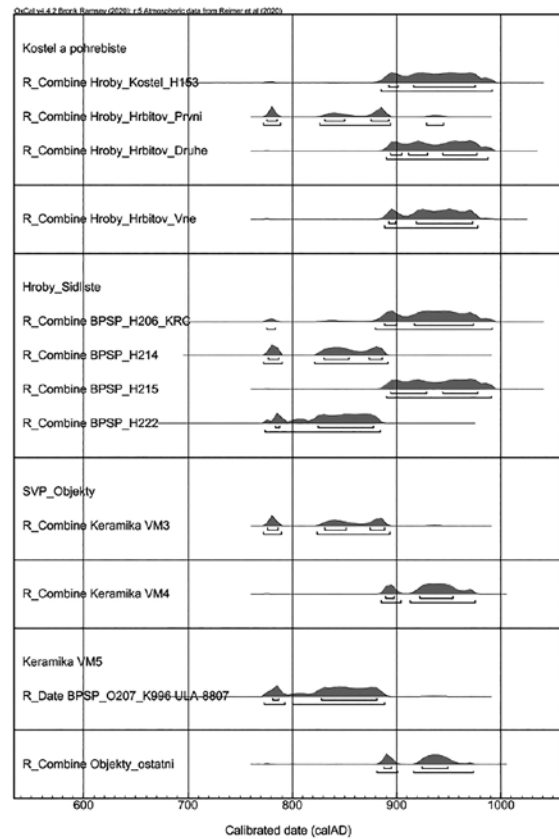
OxCal v4.2 Bronk Ramsey (2020); r:5 Atmospheric data from Reimer et al (2020)

Kostel a pohrebiste

R_Combine Hroby_Kostel_H153

R_Combine Hroby_Hrbitov_Prvni

R_Combine Hroby_Hrbitov_Druhe

R_Combine Hroby_Hrbitov_Vne

Hroby_Sidliste

R_Combine BPSP_H206_KRC

R_Combine BPSP_H214

R_Combine BPSP_H215

R_Combine BPSP_H222

SVP_Objekty

R_Combine Keramika VM3

R_Combine Keramika VM4

Keramika VM5

R_Date BPSP_O207_K996 ULA-8807

R_Combine Objekty_ostatni

600 700 800 900 1000

Calibrated date (calAD)